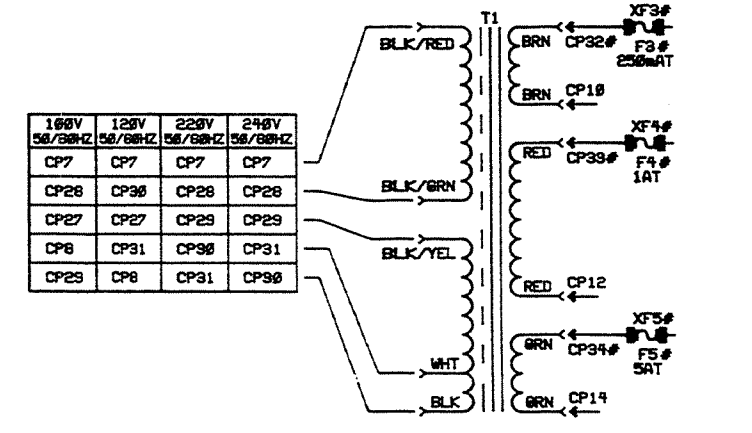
| 100V 50/60HZ | 120V 50/60HZ | 220V 50/60HZ | 240V 50/60HZ |
|---|---|---|---|
| CP7 | CP7 | CP7 | CP7 |
| CP28 | CP30 | CP28 | CP28 |
| CP27 | CP27 | CP29 | CP29 |
| CP8 | CP31 | CP30 | CP31 |
| CP29 | CP8 | CP31 | CP30 |

T1

BLK/RED

BLK/GRN

BLK/YEL

WHT

BLK

BRN CP32#

XF3#

F3# 250mAT

BRN CP10

RED CP33#

XF4#

F4# 1AT

RED CP12

GRN CP34#

XF5#

F5# 5AT

GRN CP14